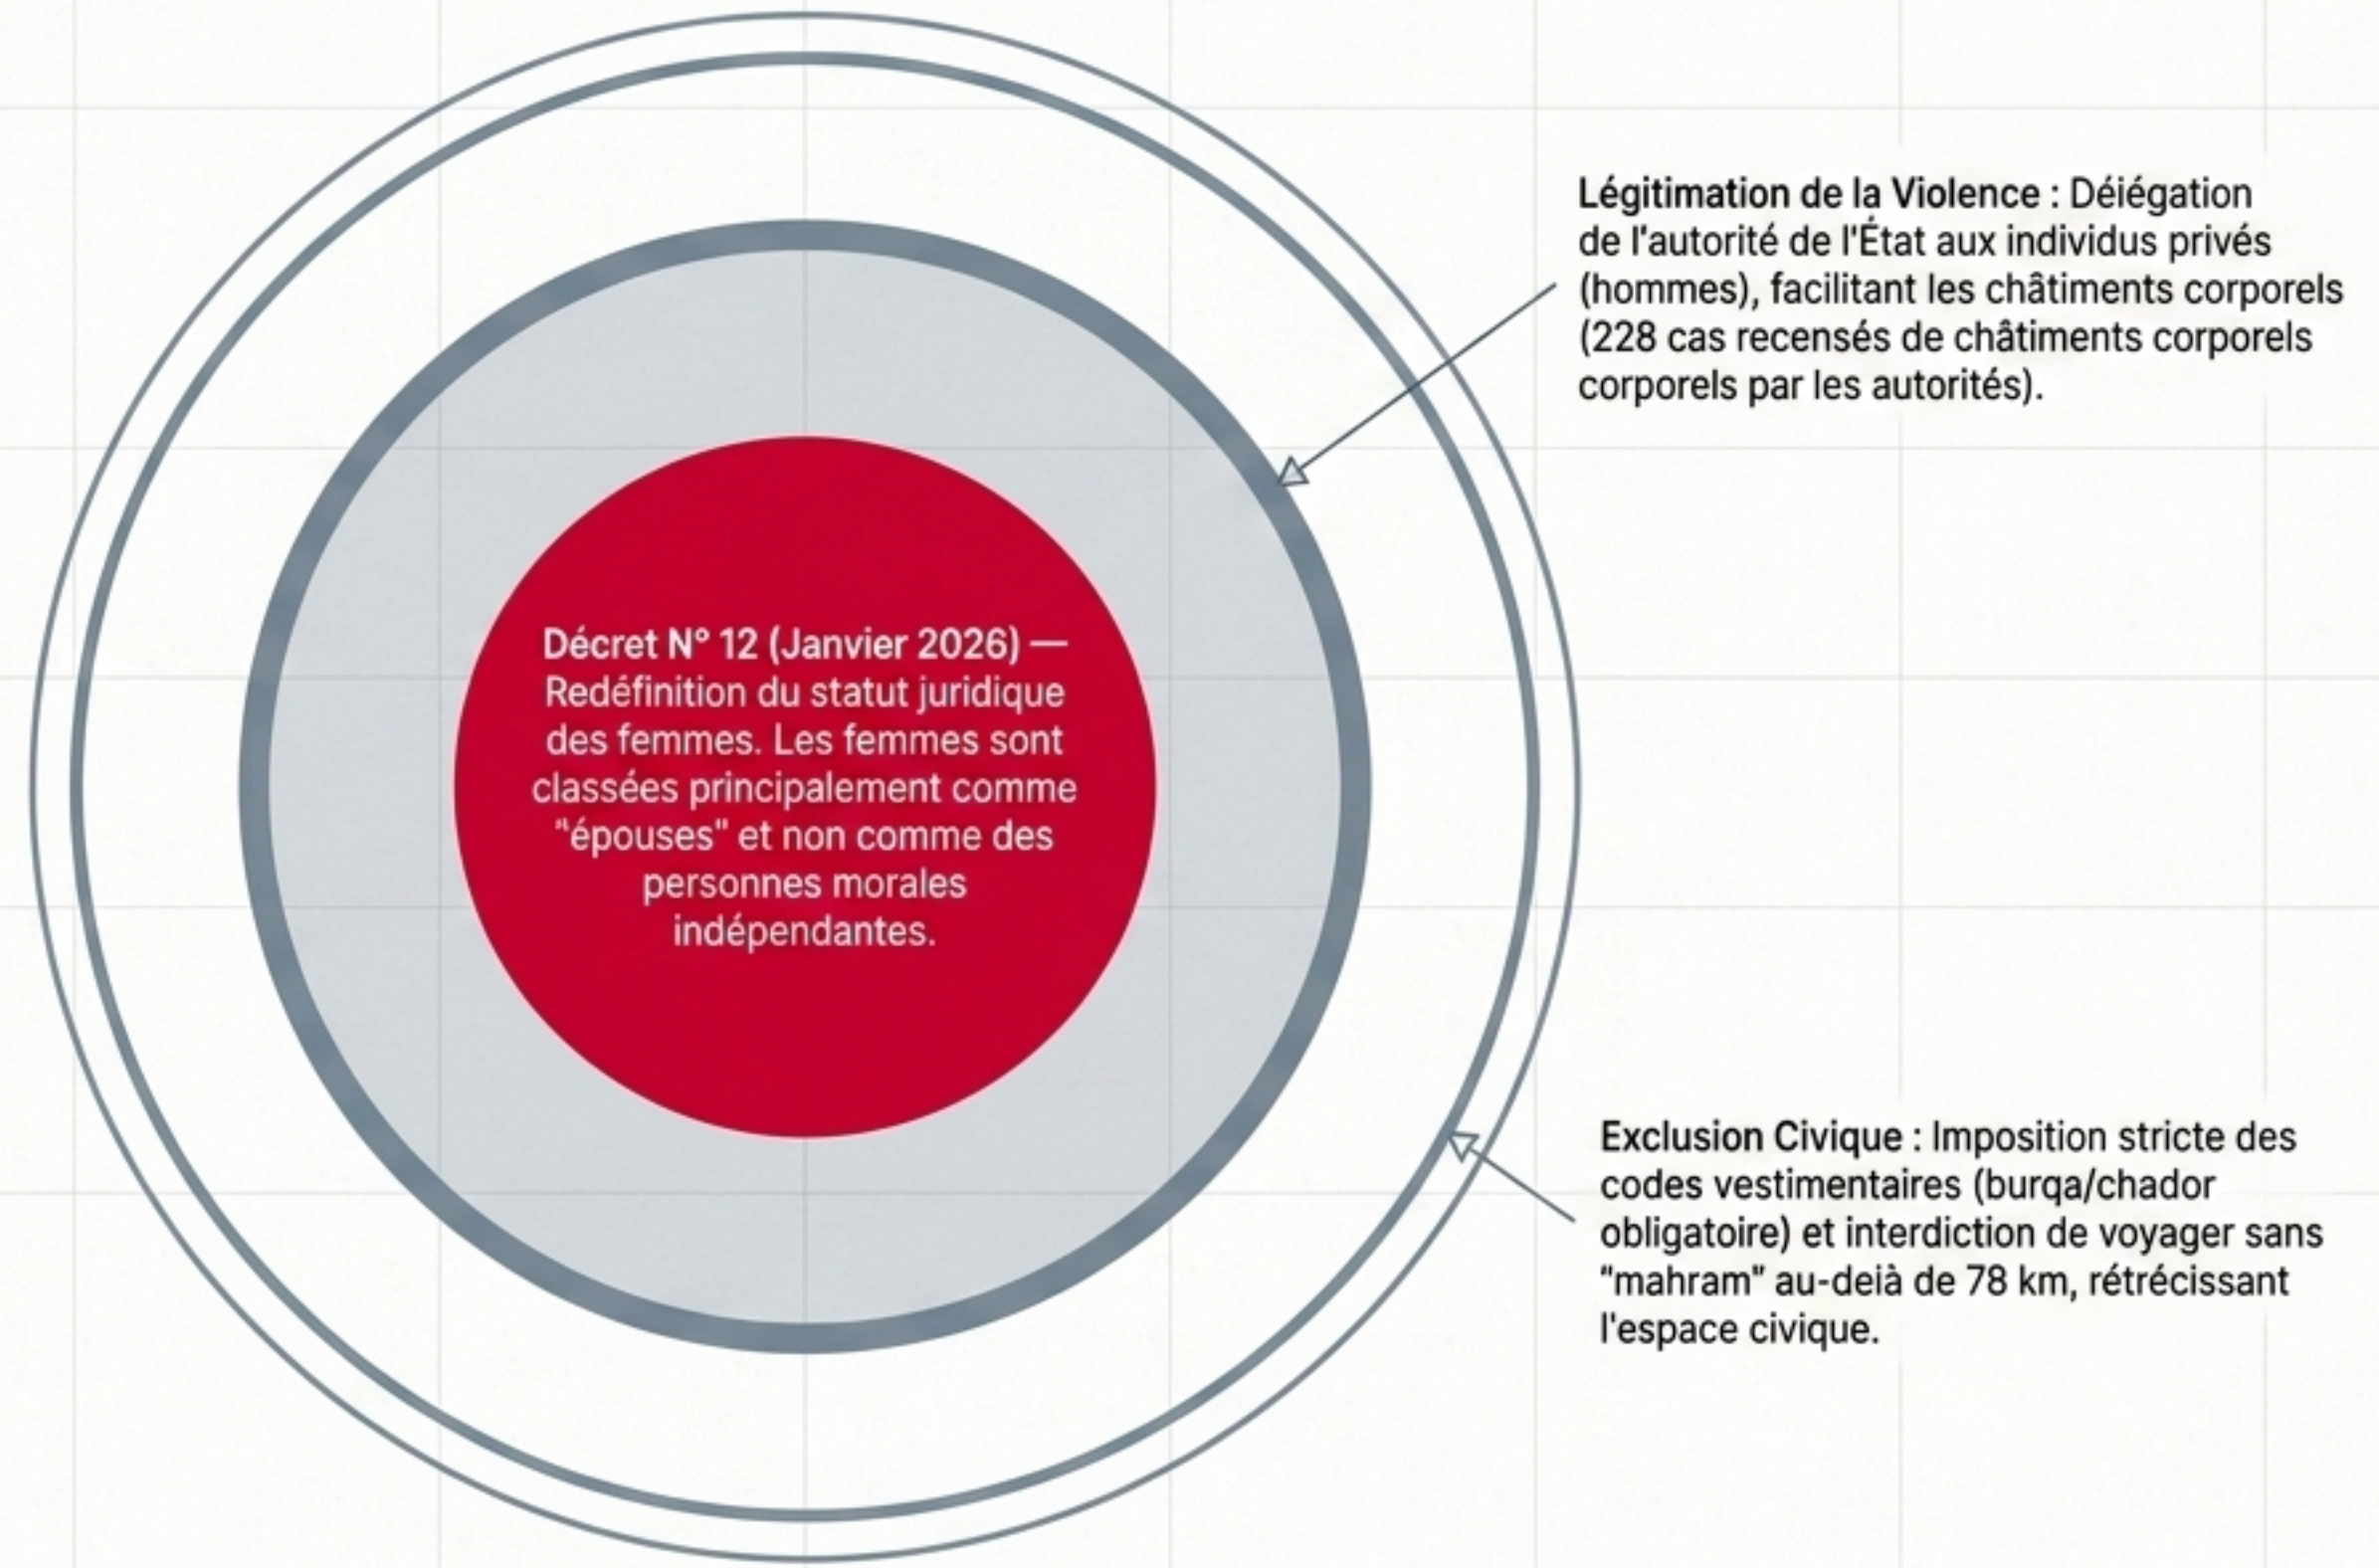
Décret N° 12 (Janvier 2026) — Redéfinition du statut juridique des femmes. Les femmes sont classées principalement comme "épouses" et non comme des personnes morales indépendantes.

Légitimation de la Violence : Déiégation de l'autorité de l'État aux individus privés (hommes), facilitant les châtiments corporels (228 cas recensés de châtiments corporels corporels par les autorités).

Exclusion Civique : Imposition stricte des codes vestimentaires (burqa/chador obligatoire) et interdiction de voyager sans "mahram" au-deià de 78 km, rétrécissant l'espace civique.